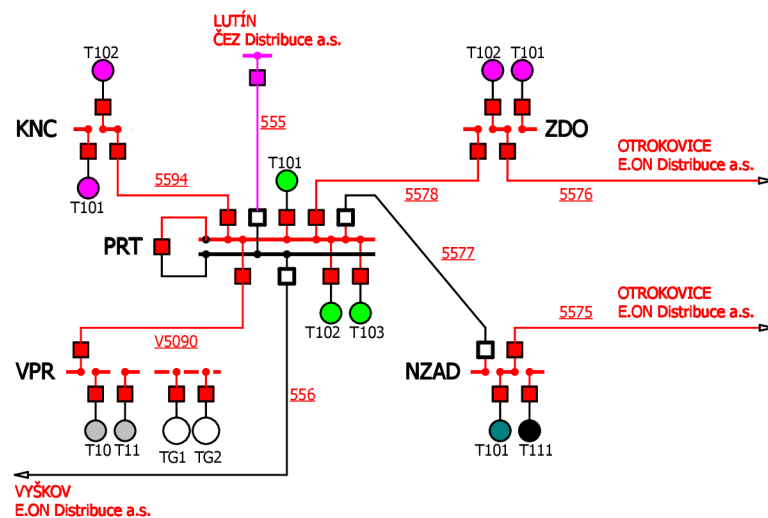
LUTÍN
ČEZ Distribuce a.s.

T102

KNC

T101

555

5594

T101

T102 T101

ZDO

OTROKOVICE
E.ON Distribuce a.s.

5578

5576

PRT

5577

T102 T103

V5090

OTROKOVICE
E.ON Distribuce a.s.

5575

VPR

NZAD

556

T10 T11

TG1 TG2

T101 T111

VYŠKOV
E.ON Distribuce a.s.